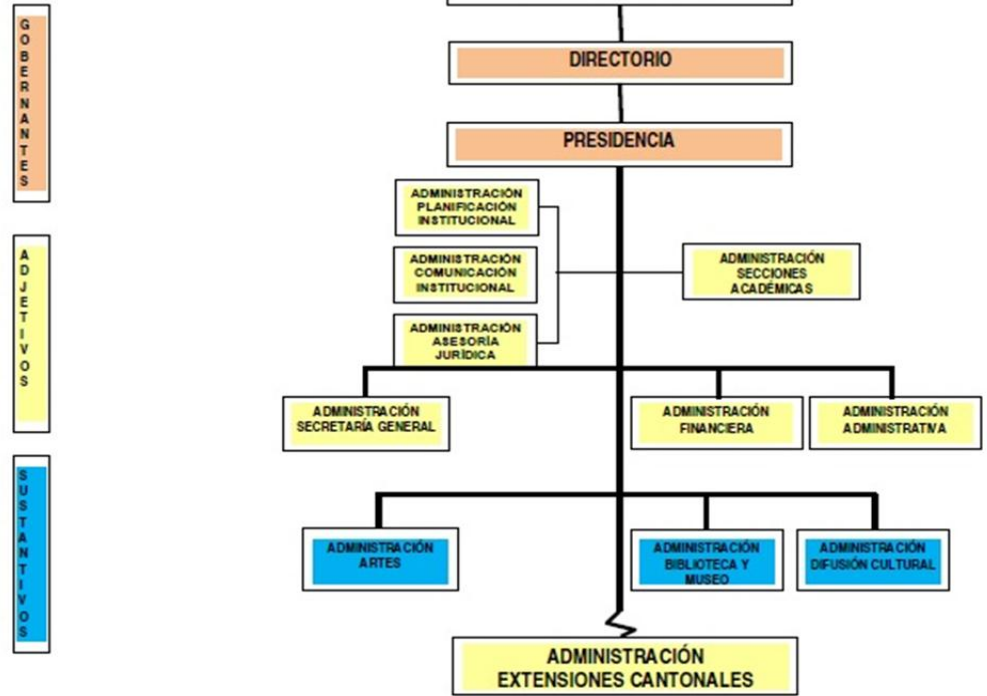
GOBERNANTES

ADJETIVOS

SUSTANTIVOS

DIRECTORIO

PRESIDENCIA

ADMINISTRACIÓN PLANIFICACIÓN INSTITUCIONAL

ADMINISTRACIÓN COMUNICACIÓN INSTITUCIONAL

ADMINISTRACIÓN ASESORÍA JURÍDICA

ADMINISTRACIÓN SECCIONES ACADÉMICAS

ADMINISTRACIÓN SECRETARÍA GENERAL

ADMINISTRACIÓN FINANCIERA

ADMINISTRACIÓN ADMINISTRATIVA

ADMINISTRACIÓN ARTES

ADMINISTRACIÓN BIBLIOTECA Y MUSEO

ADMINISTRACIÓN DIFUSIÓN CULTURAL

ADMINISTRACIÓN EXTENSIONES CANTONALES